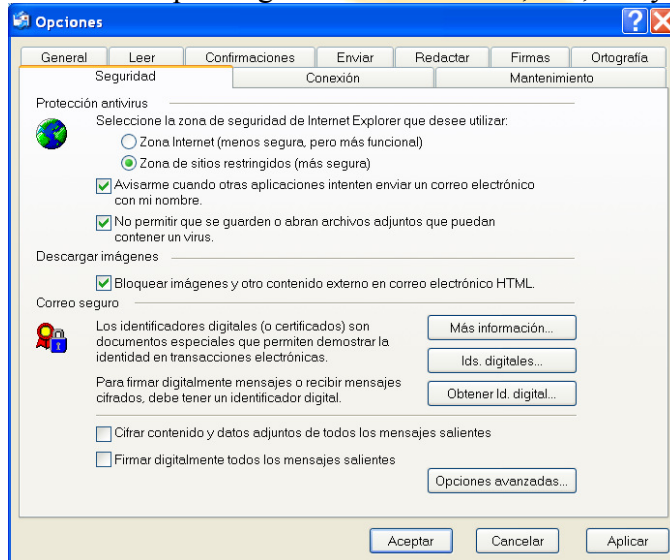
Opciones

General | Leer | Confirmaciones | Enviar | Redactar | Firmas | Ortografía
Seguridad | Conexión | Mantenimiento

Protección antivirus

Seleccione la zona de seguridad de Internet Explorer que desee utilizar:

Zona Internet (menos segura, pero más funcional)

Zona de sitios restringidos (más segura)

Avisarme cuando otras aplicaciones intenten enviar un correo electrónico con mi nombre.

No permitir que se guarden o abran archivos adjuntos que puedan contener un virus.

Descargar imágenes

Bloquear imágenes y otro contenido externo en correo electrónico HTML.

Correo seguro

Los identificadores especiales (o certificados) son documentos especiales que permiten demostrar la identidad en transacciones electrónicas.

Más información...

Ids. digitales...

Para firmar digitalmente mensajes o recibir mensajes cifrados, debe tener un identificador digital.

Obtener Id. digital...

Cifrar contenido y datos adjuntos de todos los mensajes salientes

Firmar digitalmente todos los mensajes salientes

Opciones avanzadas...

Aceptar | Cancelar | Aplicar